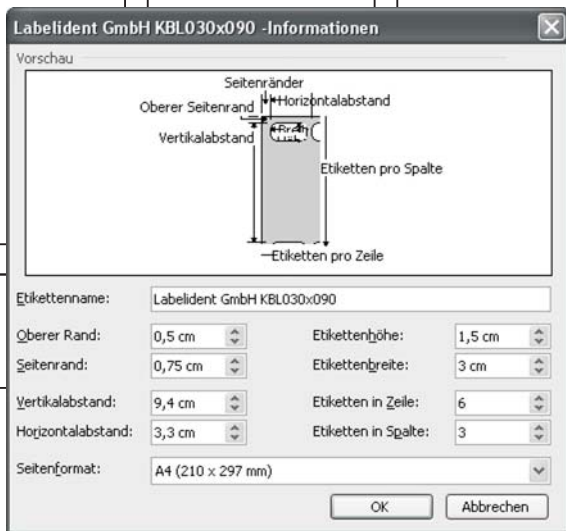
Labelident GmbH KBL030x090 -Informationen

Vorschau

Seitenränder
Oberer Seitenrand
Horizontalabstand
Vertikalabstand
Breite
Höhe
Etiketten pro Spalte
Etiketten pro Zeile

Etikettenname: Labelident GmbH KBL030x090

Oberer Rand: 0,5 cm
Etikettenhöhe: 1,5 cm
Seitenrand: 0,75 cm
Etikettenbreite: 3 cm
Vertikalabstand: 9,4 cm
Etiketten in Zeile: 6
Horizontalabstand: 3,3 cm
Etiketten in Spalte: 3

Seitenformat: A4 (210 x 297 mm)

OK
Abbrechen